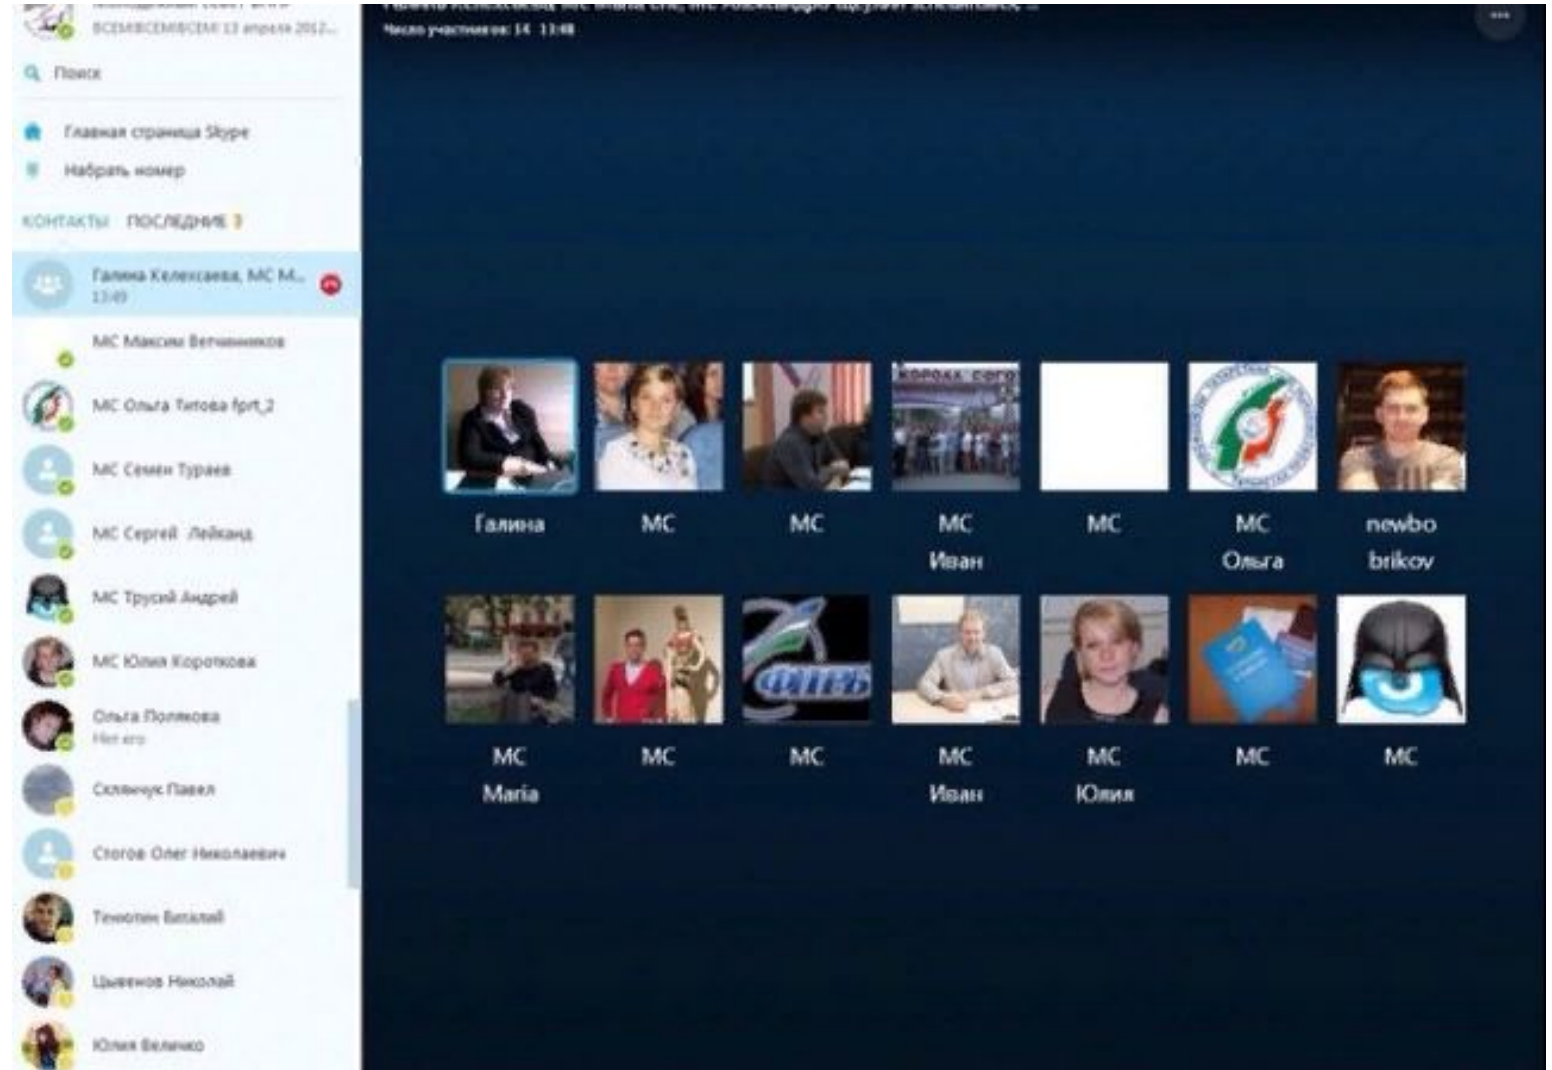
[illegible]
ВСЕМВСЕМВСЕМ 13 апреля 2012...

Поиск

Главная страница Skype

Набрать номер

КОНТАКТЫ ПОСЛЕДНИЕ 3

Галина Келексаева, МС М...
13:49

МС Максим Ветчинников

МС Ольга Титова fprt_2

МС Семен Тураев

МС Сергей Лейканд

МС Трусий Андрей

МС Юлия Короткова

Ольга Полякова
Нет его

Склянчук Павел

Стогов Олег Николаевич

Тенютин Виталий

Цывенов Николай

Юлия Величко

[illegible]
Число участников: 14 13:48

Галина

МС

МС

МС
Иван

МС

МС
Ольга

newbo
brikov

МС
Maria

МС

МС

МС
Иван

МС
Юлия

МС

МС